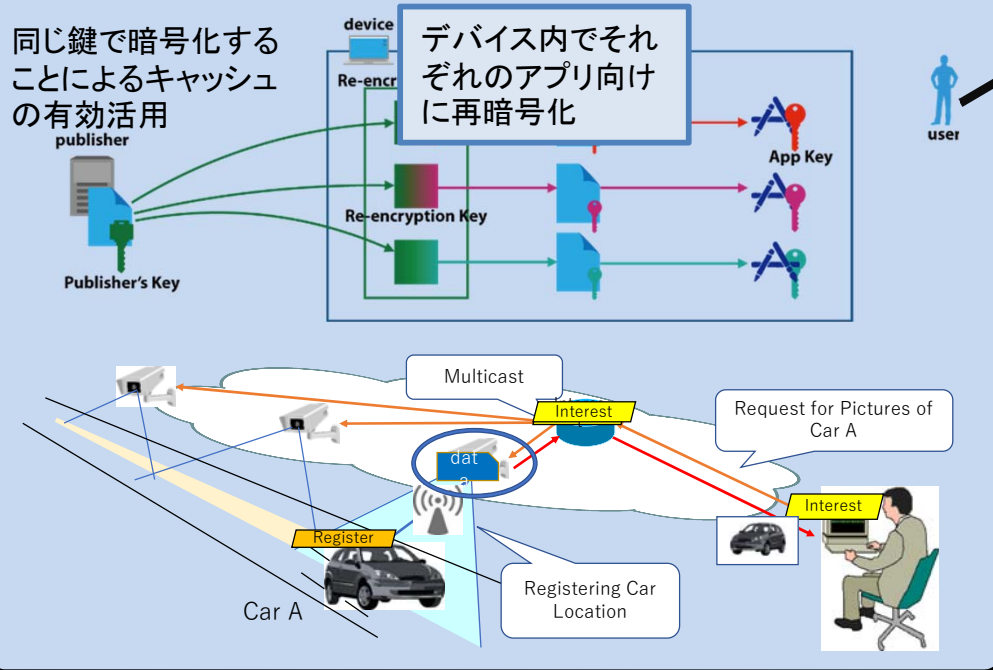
同じ鍵で暗号化することによるキャッシュの有効活用

device

Re-encr

デバイス内でそれぞれのアプリ向けに再暗号化

publisher

Publisher's Key

Re-encryption Key

App Key

user

Multicast

Interest

Request for Pictures of Car A

dat a

Interest

Register

Registering Car Location

Car A